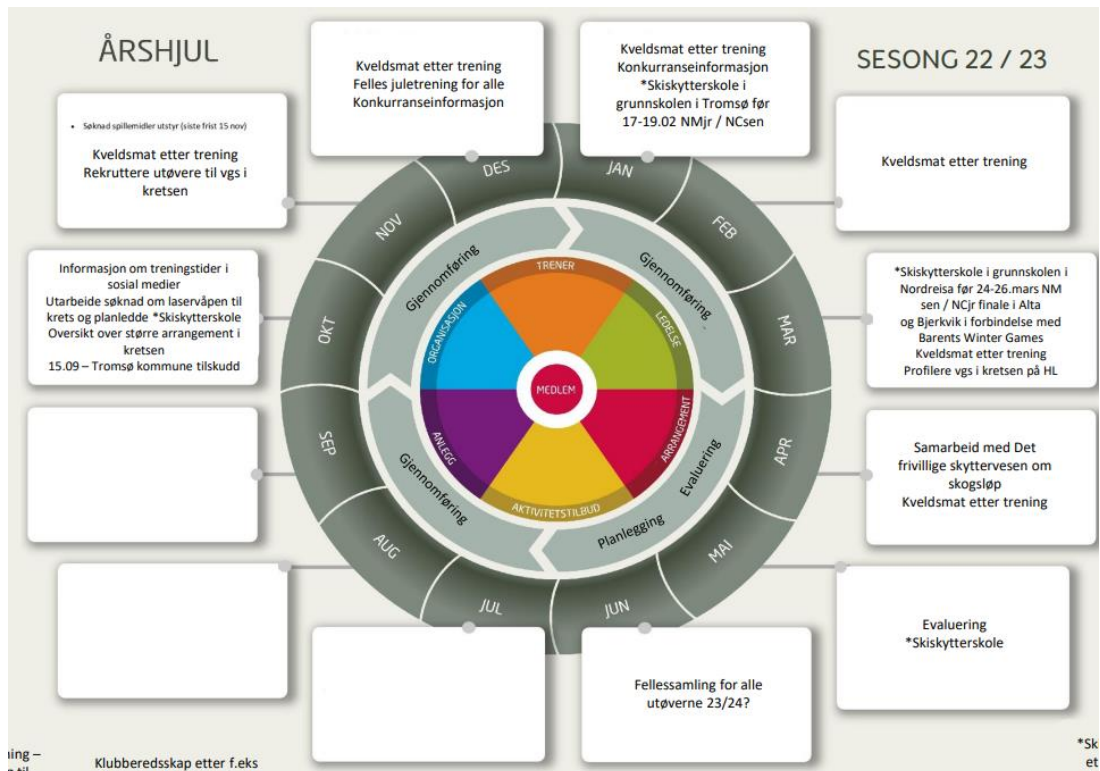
ÅRSHJUL

Kveldsmat etter trening
Felles juletrening for alle
Konkurranseinformasjon

Kveldsmat etter trening
Konkurranseinformasjon
*Skiskytterskole i grunnskolen i Tromsø før 17-19.02 NMjr / NCsen

SESONG 22 / 23

• Søknad spillemidler utstyr (siste frist 15 nov)

Kveldsmat etter trening
Rekruttere utøvere til vgs i kretsen

Kveldsmat etter trening

Informasjon om treningstider i sosial medier
Utarbeide søknad om laservåpen til krets og planledde *Skiskytterskole
Oversikt over større arrangement i kretsen
15.09 – Tromsø kommune tilskudd

*Skiskytterskole i grunnskolen i Nordreisa før 24-26.mars NM sen / NCjr finale i Alta og Bjerkvik i forbindelse med Barents Winter Games
Kveldsmat etter trening
Profilere vgs i kretsen på HL

DES
JAN
FEB
MAR
APR
MAI
JUN
JUL
AUG
SEP
OKT
NOV

Gjennomføring
Gjennomføring
Gjennomføring
Evaluering
Planlegging

TRENER
LEDELSE
ARRANGEMENT
AKTIVITETSTILBUD
ANLEGG
ORGANISASJON
MEDLEM

Samarbeid med Det frivillige skyttervesen om skogsløp
Kveldsmat etter trening

Evaluering
*Skiskytterskole

Fellessamling for alle utøverne 23/24?

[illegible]ing –
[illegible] til

Klubberedsskap etter f.eks

*Sk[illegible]
et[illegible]